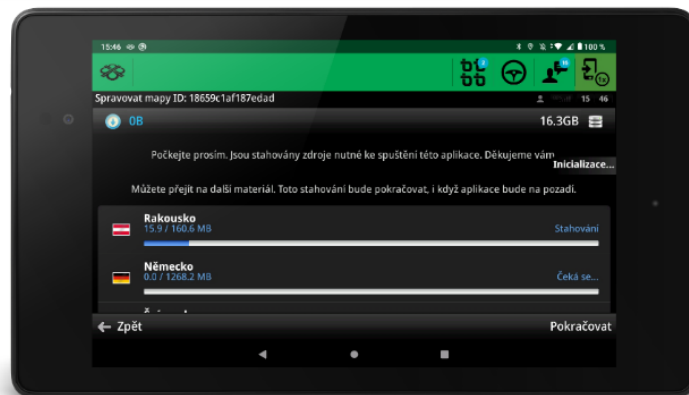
15:46

100 %

Spravovat mapy ID: 18659c1af187edad

15 46

0B

16.3GB

Počkejte prosím. Jsou stahovány zdroje nutné ke spuštění této aplikace. Děkujeme vám

Inicializace...

Můžete přejít na další materiál. Toto stahování bude pokračovat, i když aplikace bude na pozadí.

Rakousko
15.9 / 160.6 MB
Stahování

Německo
0.0 / 1268.2 MB
Čeká se...

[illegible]

← Zpět

Pokračovat